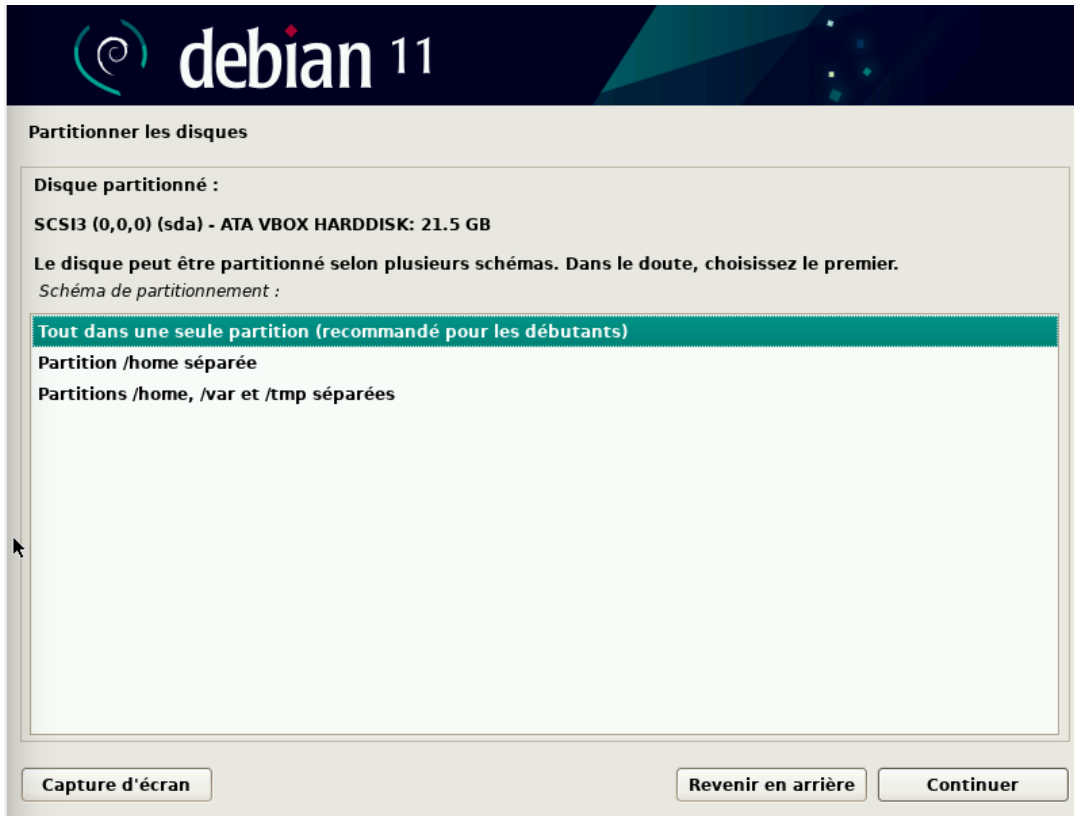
debian 11

Partitionner les disques

Disque partitionné :

SCSI3 (0,0,0) (sda) - ATA VBOX HARDDISK: 21.5 GB

Le disque peut être partitionné selon plusieurs schémas. Dans le doute, choisissez le premier.

Schéma de partitionnement :

Tout dans une seule partition (recommandé pour les débutants)
Partition /home séparée
Partitions /home, /var et /tmp séparées

Capture d'écran

Revenir en arrière

Continuer